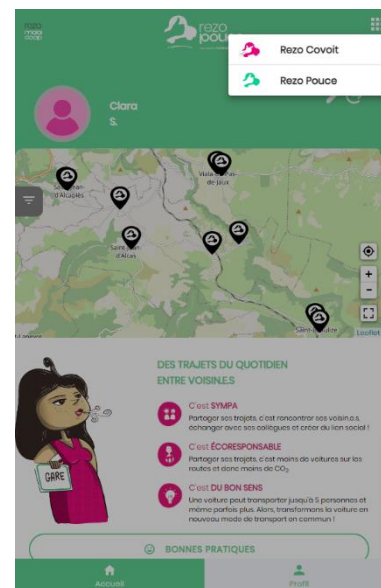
rezo mobi coop

rezo pouce

Rezo Covoit

Rezo Pouce

Clara S.

d'Alcapiès

Viala-du-Pas-de-Jaux

Saint-Jean-d'Alcas

Saint-Rome

Leaflet

+

-

GARE

DES TRAJETS DU QUOTIDIEN ENTRE VOISIN.E.S

C'est SYMPA
Partager ses trajets, c'est rencontrer ses voisin.e.s, échanger avec ses collègues et créer du lien social !

C'est ÉCORESPONSABLE
Partager ses trajets, c'est moins de voitures sur les routes et donc moins de $CO_2$

C'est DU BON SENS
Une voiture peut transporter jusqu'à 5 personnes et même parfois plus. Alors, transformons la voiture en nouveau mode de transport en commun !

BONNES PRATIQUES

Accueil

Profil